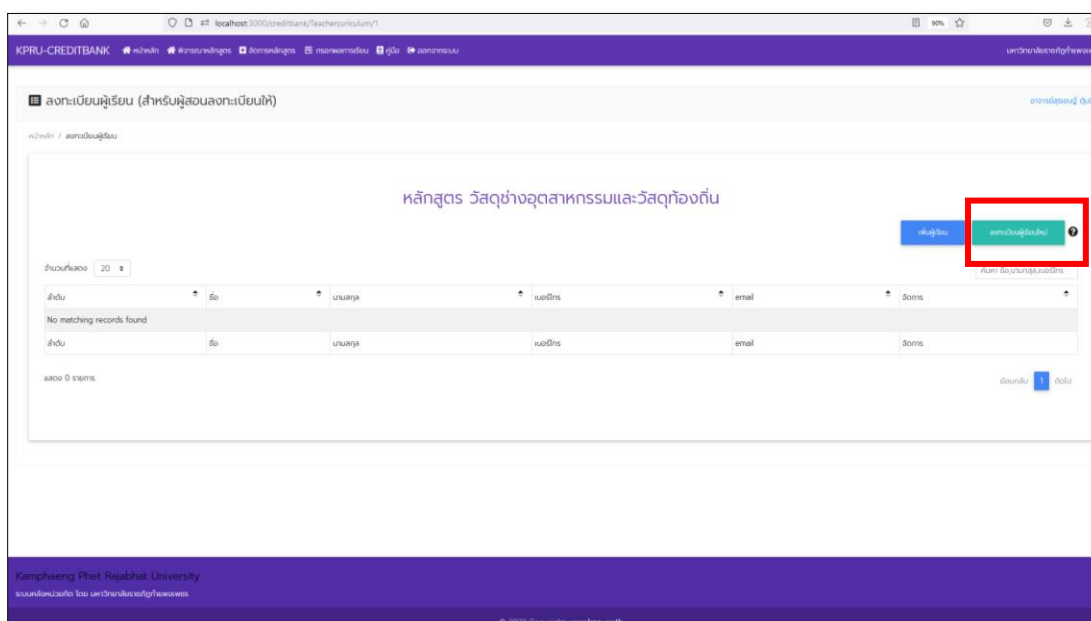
localhost:3000/creditbank/Teachercurriculum/1

90%

KPRU-CREDITBANK หน้าหลัก พิจารณาหลักสูตร จัดการหลักสูตร กรอกผลการเรียน คู่มือ ออกจากระบบ

มหาวิทยาลัยราชภัฏกำแพงเพชร

ลงทะเบียนผู้เรียน (สำหรับผู้สอนลงทะเบียนให้)

อาจารย์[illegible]

หน้าหลัก / ลงทะเบียนผู้เรียน

หลักสูตร วัสดุช่างอุตสาหกรรมและวัสดุท้องถิ่น

เพิ่มผู้เรียน

ลงทะเบียนผู้เรียนใหม่

จำนวนที่แสดง 20

ค้นหา ชื่อ,นามสกุล,เบอร์โทร

| ลำดับ | ชื่อ | นามสกุล | เบอร์โทร | email | จัดการ |
|---|---|---|---|---|---|
| No matching records found | | | | | |
| ลำดับ | ชื่อ | นามสกุล | เบอร์โทร | email | จัดการ |

แสดง 0 รายการ

ย้อนกลับ 1 ถัดไป

Kamphaeng Phet Rajabhat University

ระบบคลังหน่วยกิต โดย มหาวิทยาลัยราชภัฏกำแพงเพชร

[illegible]